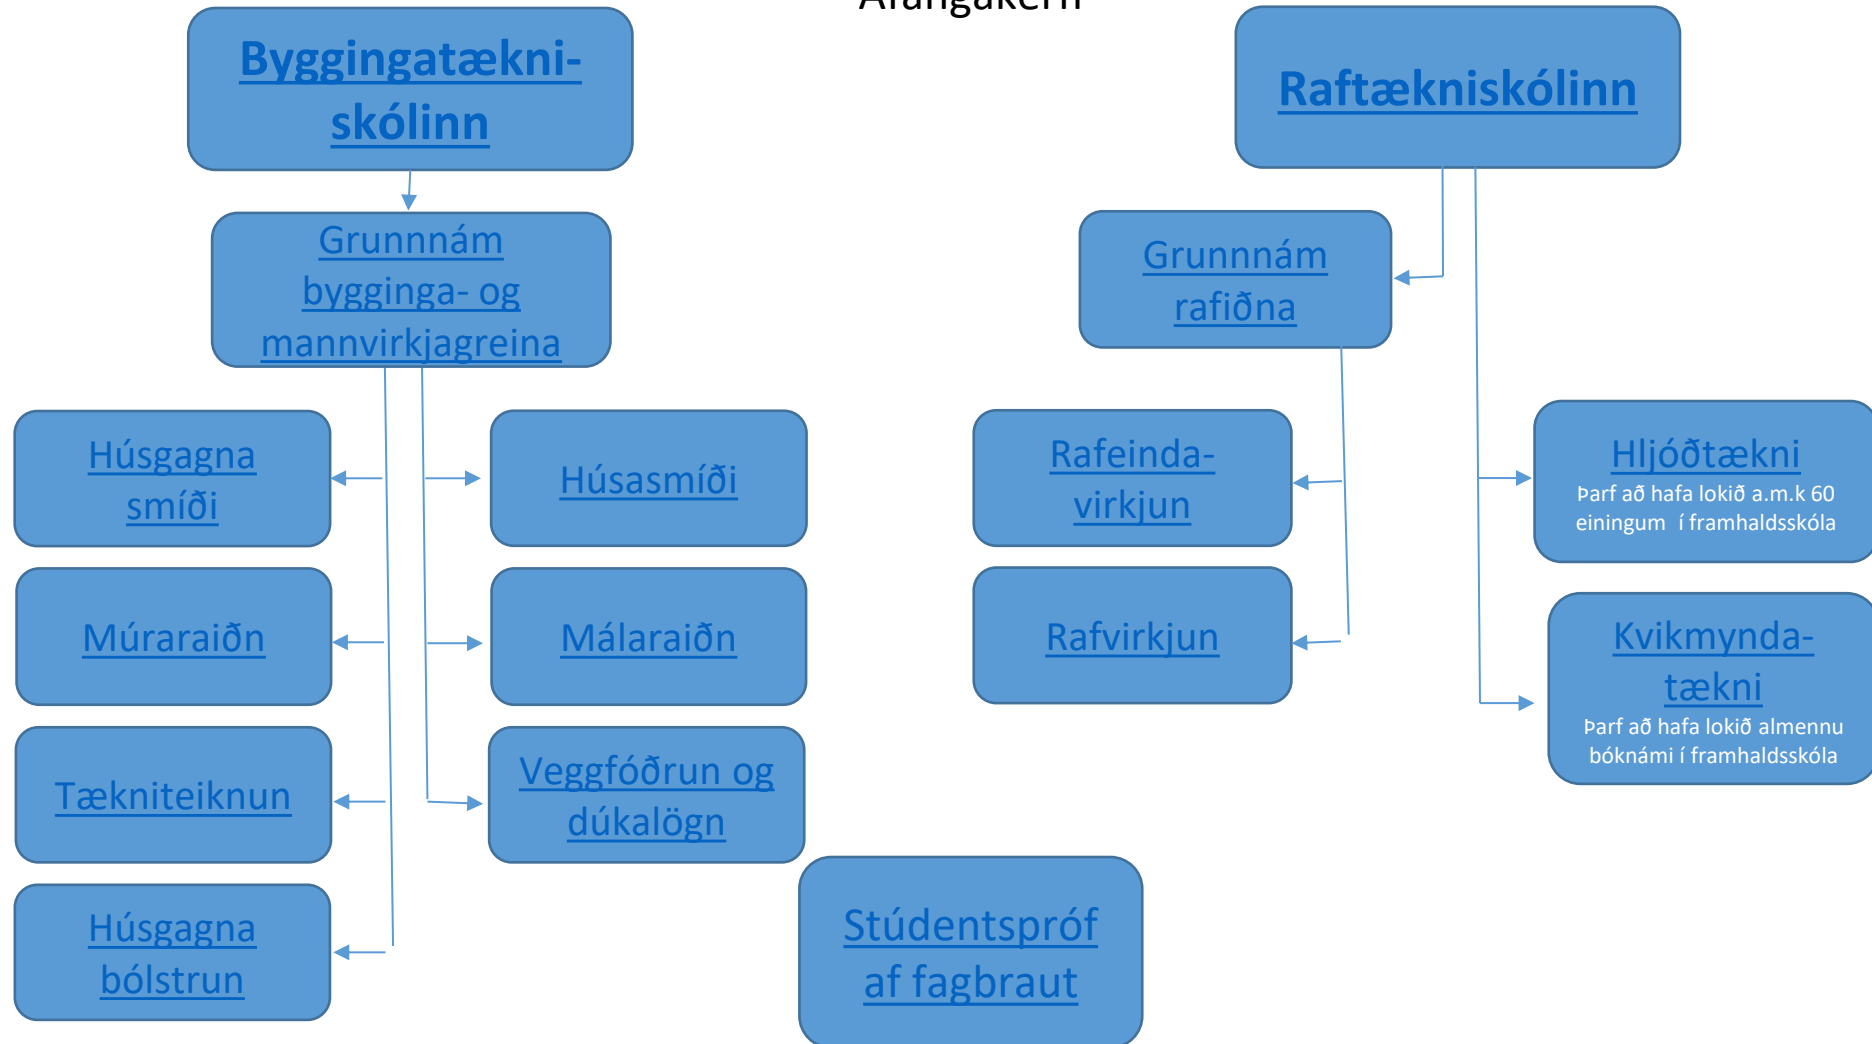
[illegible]

Byggingatækniskólinn

Grunnnám bygginga- og mannvirkjagreina

Húsgagna smíði

Húsasmíði

Múraraiðn

Málaraiðn

Tækniteiknun

Veggfóðrun og dúkalögn

Húsgagna bólstrun

Stúdentspróf af fagbraut

Raftækniskólinn

Grunnnám rafiðna

Rafeindavirkjun

Rafvirkjun

Hljóðtækni
Þarf að hafa lokið a.m.k 60 einingum í framhaldsskóla

Kvikmyndatækni
Þarf að hafa lokið almennu bóknámi í framhaldsskóla